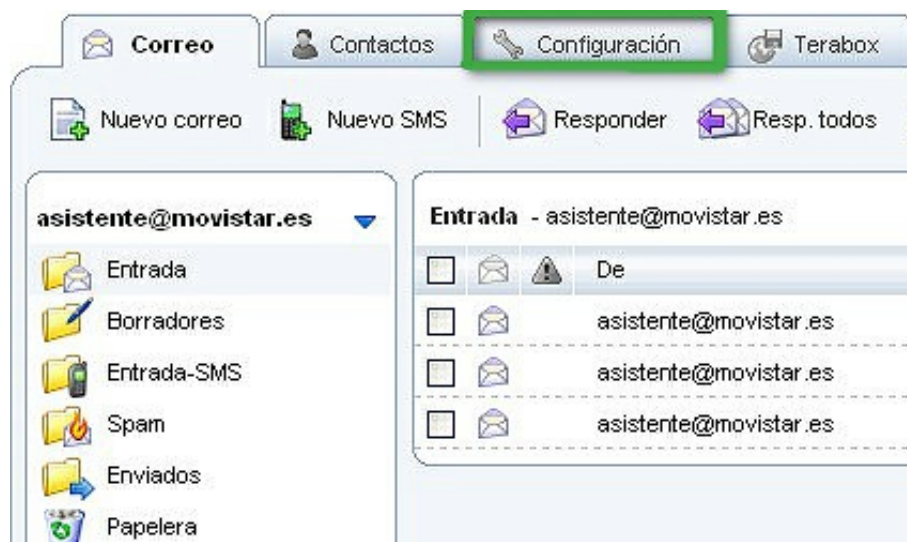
Correo Contactos Configuración Terabox

Nuevo correo Nuevo SMS Responder Resp. todos

asistente@movistar.es

Entrada
Borradores
Entrada-SMS
Spam
Enviados
Papelera

Entrada - asistente@movistar.es

| | | | De |
|---|---|---|---|
| | | | asistente@movistar.es |
| | | | asistente@movistar.es |
| | | | asistente@movistar.es |